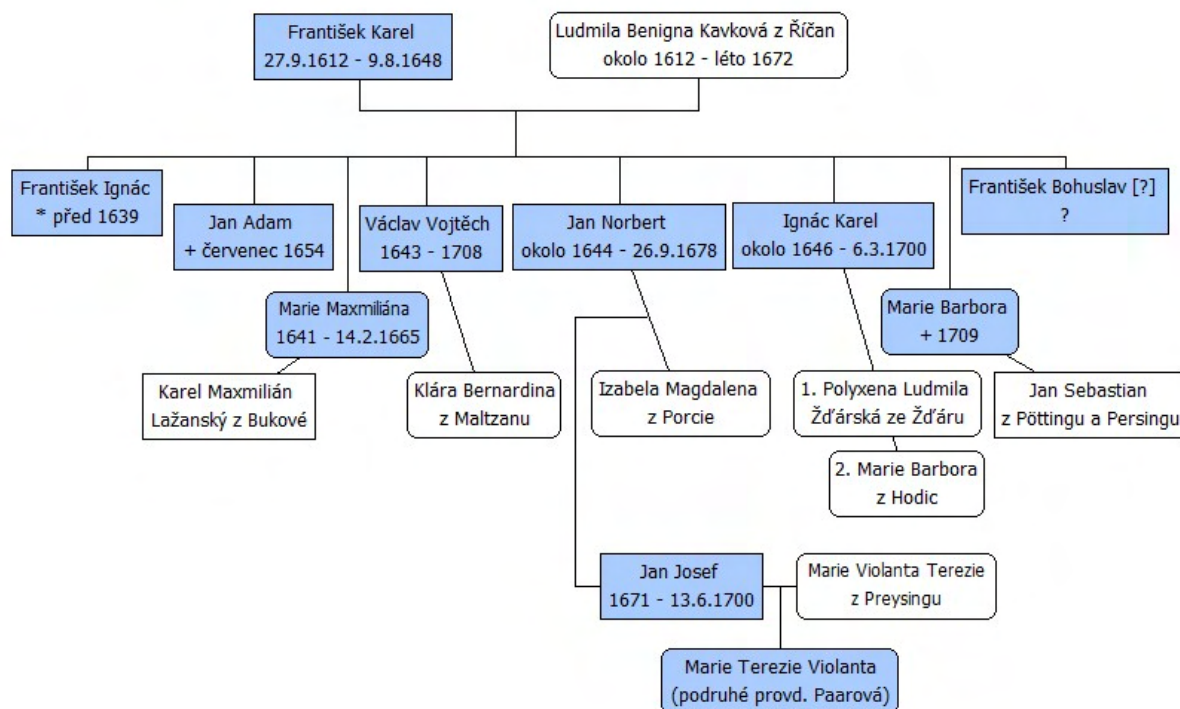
František Karel
27.9.1612 - 9.8.1648

Ludmila Benigna Kavková z Říčan
okolo 1612 - léto 1672

František Ignác
* před 1639

Jan Adam
+ červenec 1654

Václav Vojtěch
1643 - 1708

Jan Norbert
okolo 1644 - 26.9.1678

Ignác Karel
okolo 1646 - 6.3.1700

František Bohuslav [?]
?

Marie Maxmiliána
1641 - 14.2.1665

Marie Barbora
+ 1709

Karel Maxmilián
Lažanský z Bukové

Klára Bernardina
z Maltzanu

Izabela Magdalena
z Porcie

1. Polyxena Ludmila
Žďárská ze Žďáru

Jan Sebastian
z Pöttingu a Persingu

2. Marie Barbora
z Hodic

Jan Josef
1671 - 13.6.1700

Marie Violanta Terezie
z Preysingu

Marie Terezie Violanta
(podruhé provd. Paarová)